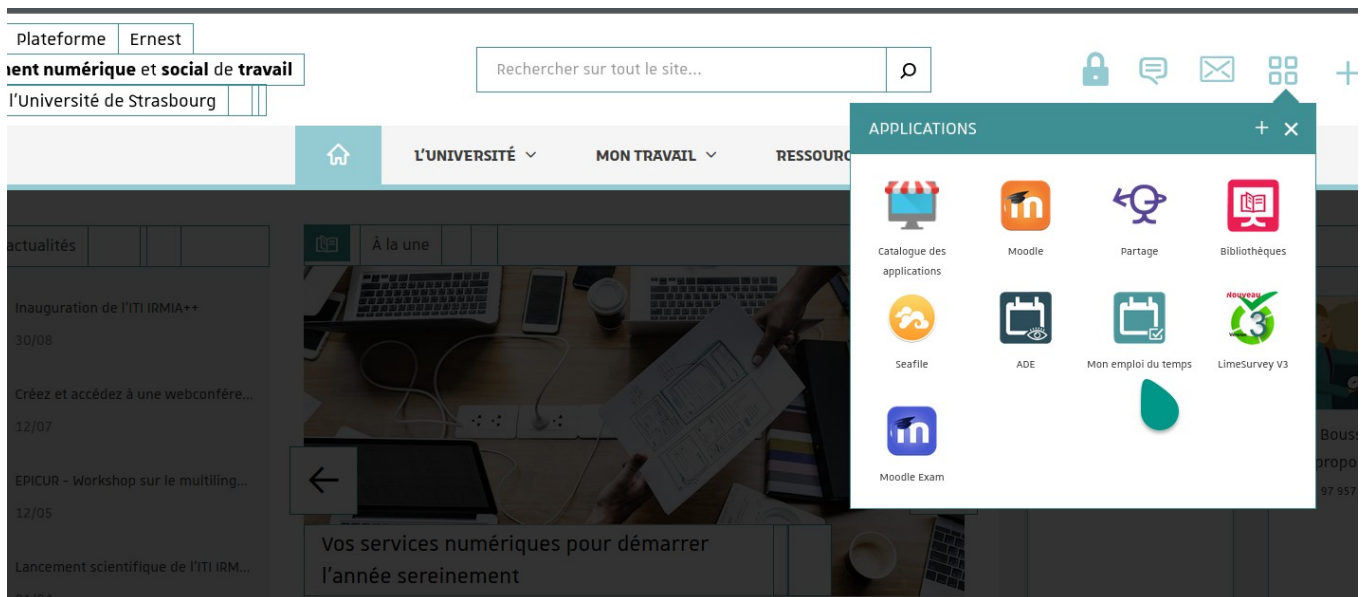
Plateforme Ernest
nent numérique et social de travail
l'Université de Strasbourg

Rechercher sur tout le site...

L'UNIVERSITÉ MON TRAVAIL RESSOURC

APPLICATIONS

Catalogue des applications
Moodle
Partage
Bibliothèques
Seafile
ADE
Mon emploi du temps
Nouveau
LimeSurvey V3
Moodle Exam

ctualités

Inauguration de l'ITI IRMIA++
30/08

Créez et accédez à une webconfére...
12/07

EPICUR - Workshop sur le multiling...
12/05

Lancement scientifique de l'ITI IRM...

À la une

Vos services numériques pour démarrer l'année sereinement

Bouss
propo
97 957